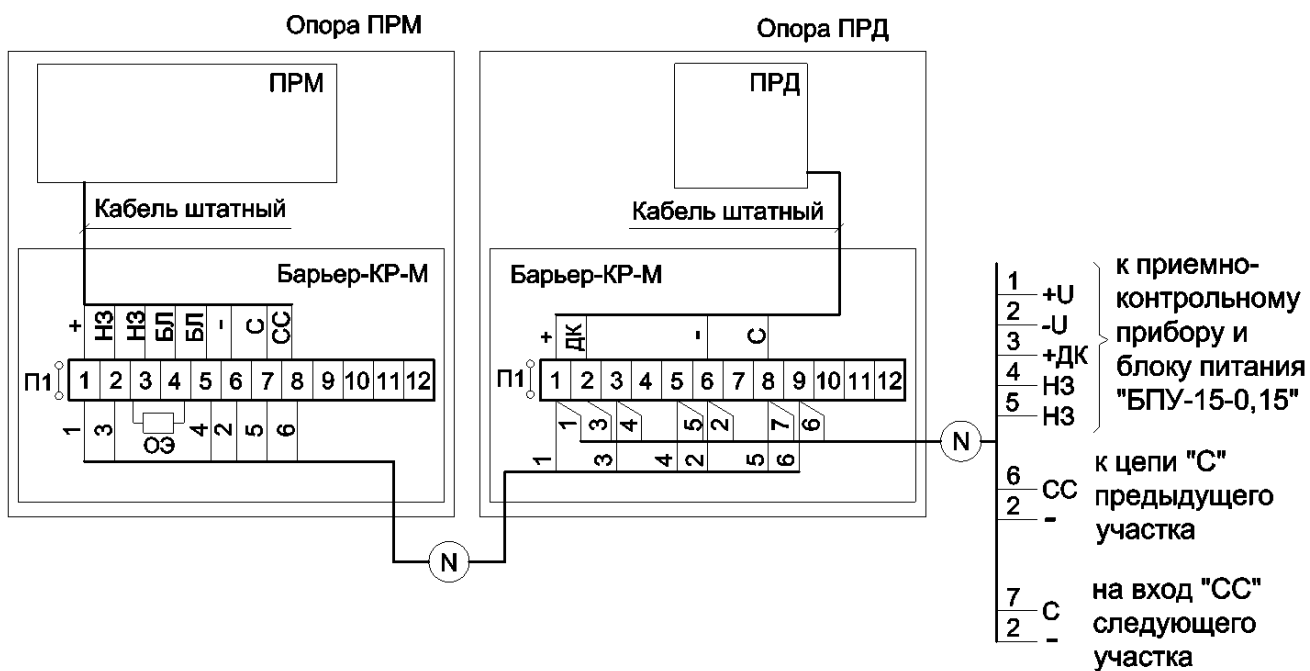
Опора ПРМ

ПРМ

Кабель штатный

Барьер-КР-М

+ НЗ НЗ БЛ БЛ - С СС

П1 1 2 3 4 5 6 7 8 9 10 11 12

1 3 ОЭ 4 2 5 6

Опора ПРД

ПРД

Кабель штатный

Барьер-КР-М

+ ДК - С

П1 1 2 3 4 5 6 7 8 9 10 11 12

1 3 4 5 2 7 6

1 3 4 2 5 6

N

N

1 +U
2 -U
3 +ДК
4 НЗ
5 НЗ

к приемно-контрольному прибору и блоку питания "БПУ-15-0,15"

6 СС
2 -

к цепи "С" предыдущего участка

7 С
2 -

на вход "СС" следующего участка